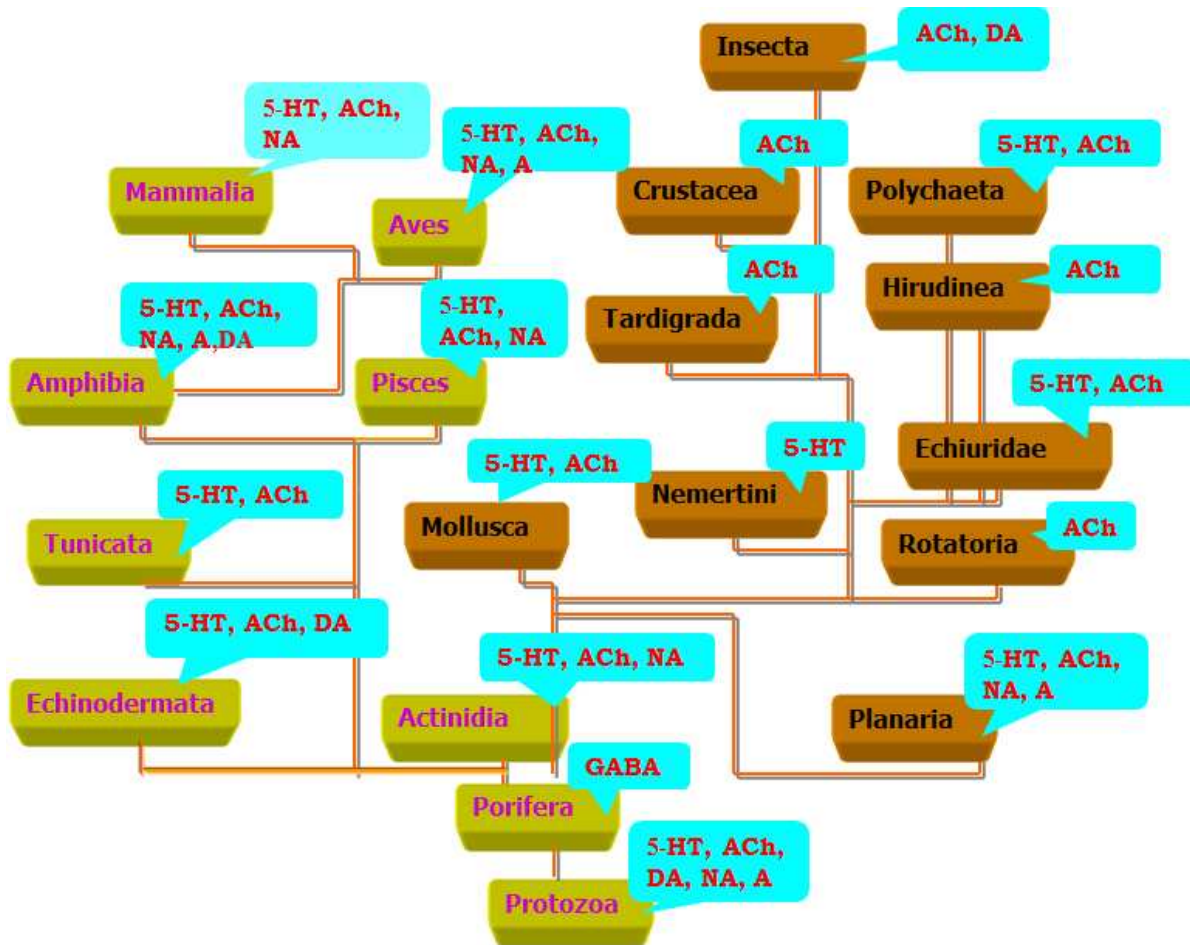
Insecta
ACh, DA

5-HT, ACh, NA
Mammalia

5-HT, ACh, NA, A
Aves

ACh
Crustacea

5-HT, ACh
Polychaeta

ACh
Tardigrada

ACh
Hirudinea

5-HT, ACh, NA, A,DA
Amphibia

5-HT, ACh, NA
Pisces

5-HT, ACh
Echiuridae

5-HT
Nemertini

5-HT, ACh
Mollusca

ACh
Rotatoria

5-HT, ACh
Tunicata

5-HT, ACh, DA
Echinodermata

5-HT, ACh, NA
Actinidia

5-HT, ACh, NA, A
Planaria

GABA
Porifera

5-HT, ACh, DA, NA, A
Protozoa